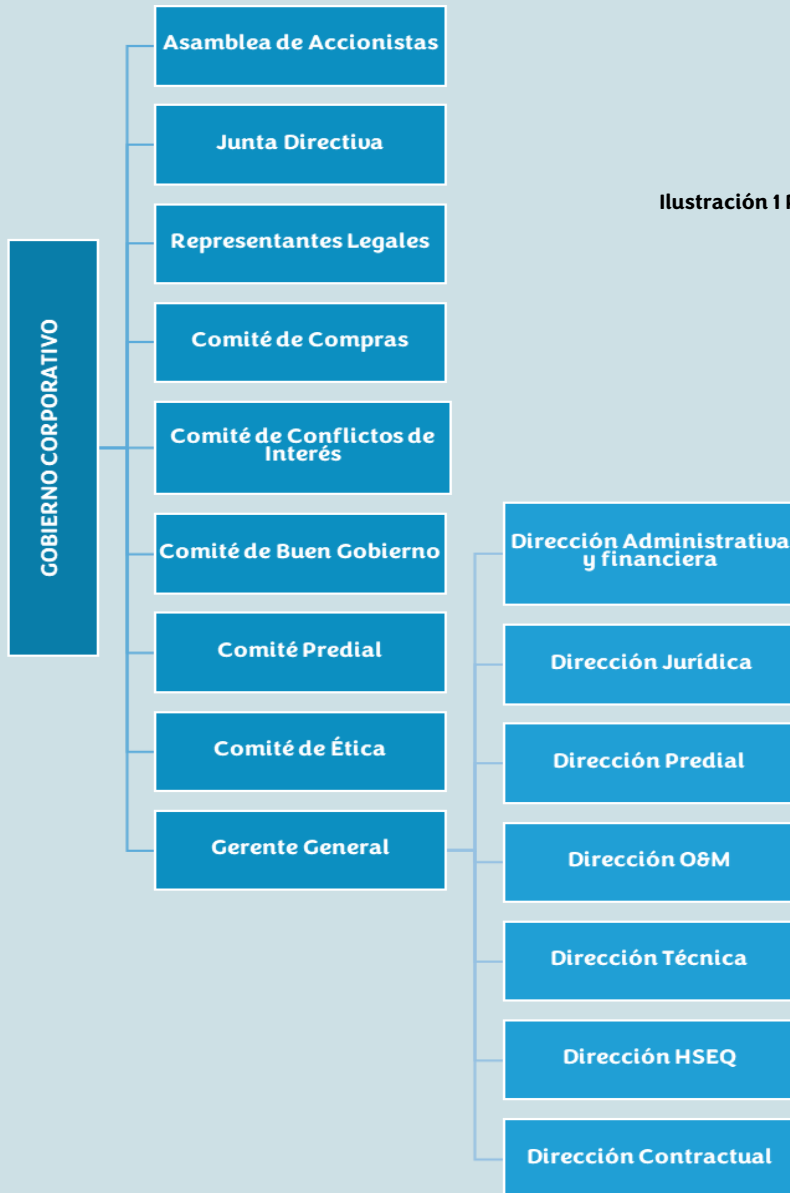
GOBIERNO CORPORATIVO

Asamblea de Accionistas

Junta Directiva

Representantes Legales

Comité de Compras

Comité de Conflictos de Interés

Comité de Buen Gobierno

Comité Predial

Comité de Ética

Gerente General

Ilustración 1 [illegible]

Dirección Administrativa y financiera

Dirección Jurídica

Dirección Predial

Dirección O&M

Dirección Técnica

Dirección HSEQ

Dirección Contractual